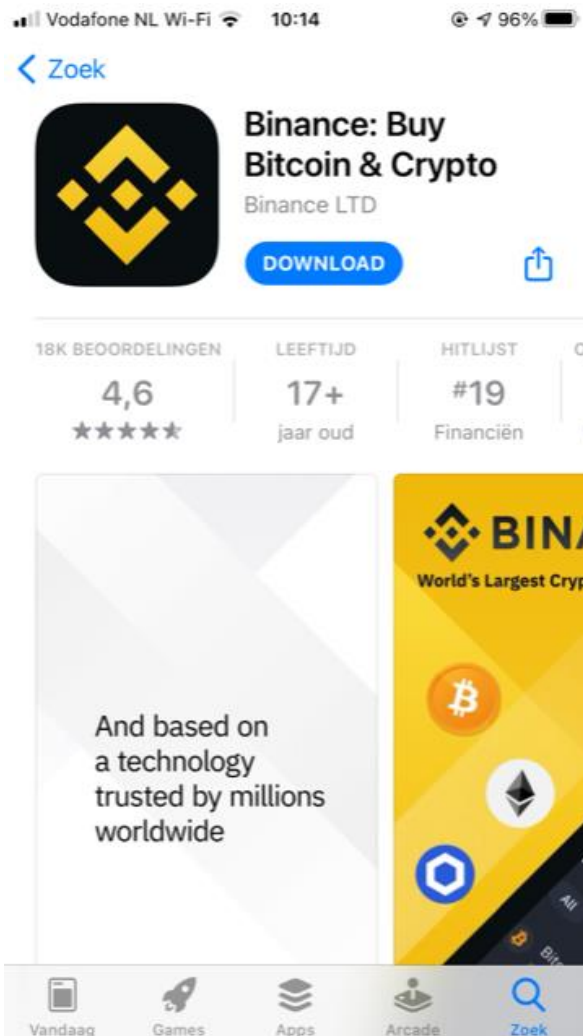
Vodafone NL Wi-Fi 10:14 96%

< Zoek

Binance: Buy Bitcoin & Crypto
Binance LTD
DOWNLOAD

18K BEOORDELINGEN
4,6
★★★★★

LEEFTIJD
17+
jaar oud

HITLIJST
#19
Financiën

And based on a technology trusted by millions worldwide

BINA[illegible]
World's Largest Cryp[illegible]

All
Bit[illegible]

Vandaag Games Apps Arcade Zoek